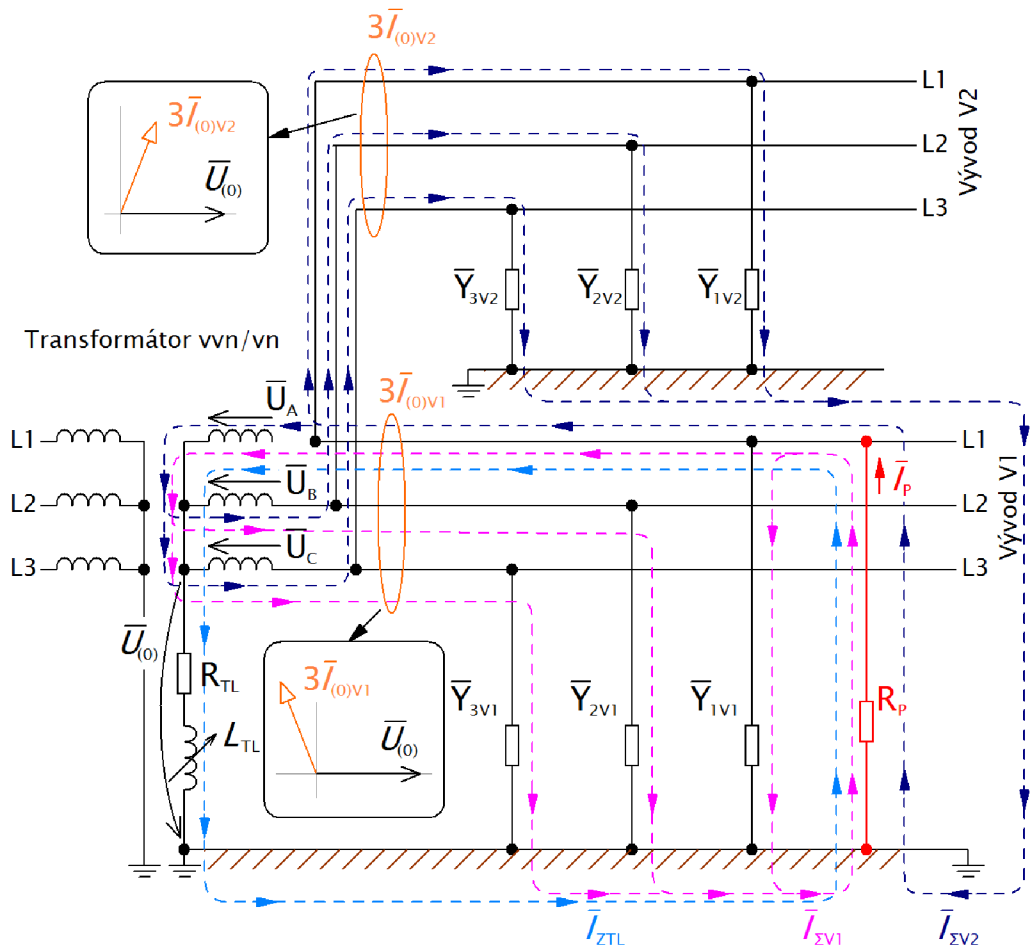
$3\overline{I}_{(0)V2}$

$3\overline{I}_{(0)V2}$

$\overline{U}_{(0)}$

L1

L2

Vývod V2

L3

$\overline{Y}_{3V2}$ $\overline{Y}_{2V2}$ $\overline{Y}_{1V2}$

Transformátor vvn/vn

$3\overline{I}_{(0)V1}$

$\overline{U}_{A}$

L1

L1

$\overline{I}_{P}$

L2

$\overline{U}_{B}$

L2

Vývod V1

L3

$\overline{U}_{C}$

L3

$\overline{U}_{(0)}$

$R_{TL}$

$3\overline{I}_{(0)V1}$

$L_{TL}$

$\overline{U}_{(0)}$

$\overline{Y}_{3V1}$ $\overline{Y}_{2V1}$ $\overline{Y}_{1V1}$

$R_{P}$

$\overline{I}_{ZTL}$ $\overline{I}_{\Sigma V1}$ $\overline{I}_{\Sigma V2}$